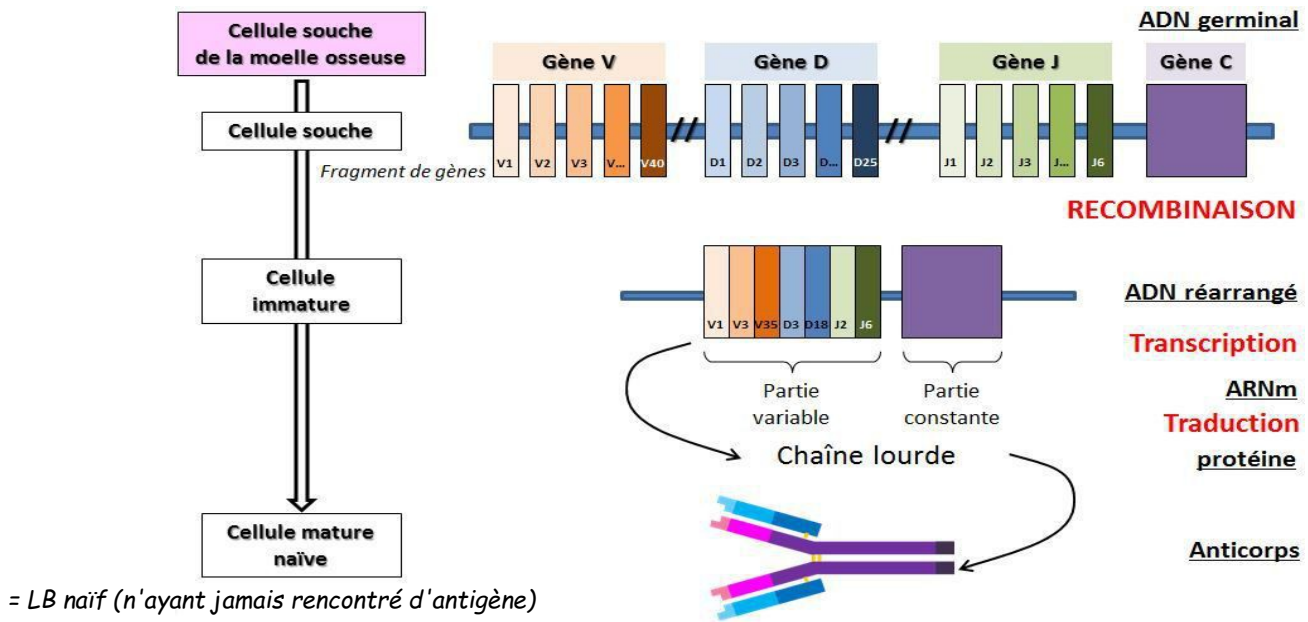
Cellule souche de la moelle osseuse

Cellule souche

Cellule immature

Cellule mature naïve

= LB naïf (n'ayant jamais rencontré d'antigène)

ADN germinal

Gène V

Gène D

Gène J

Gène C

V1 V2 V3 V... V40

D1 D2 D3 D... D25

J1 J2 J3 J... J6

Fragment de gènes

RECOMBINAISON

V1 V3 V35 D3 D18 J2 J6

ADN réarrangé

Transcription

Partie variable

Partie constante

ARNm

Traduction

Chaîne lourde

protéine

Anticorps